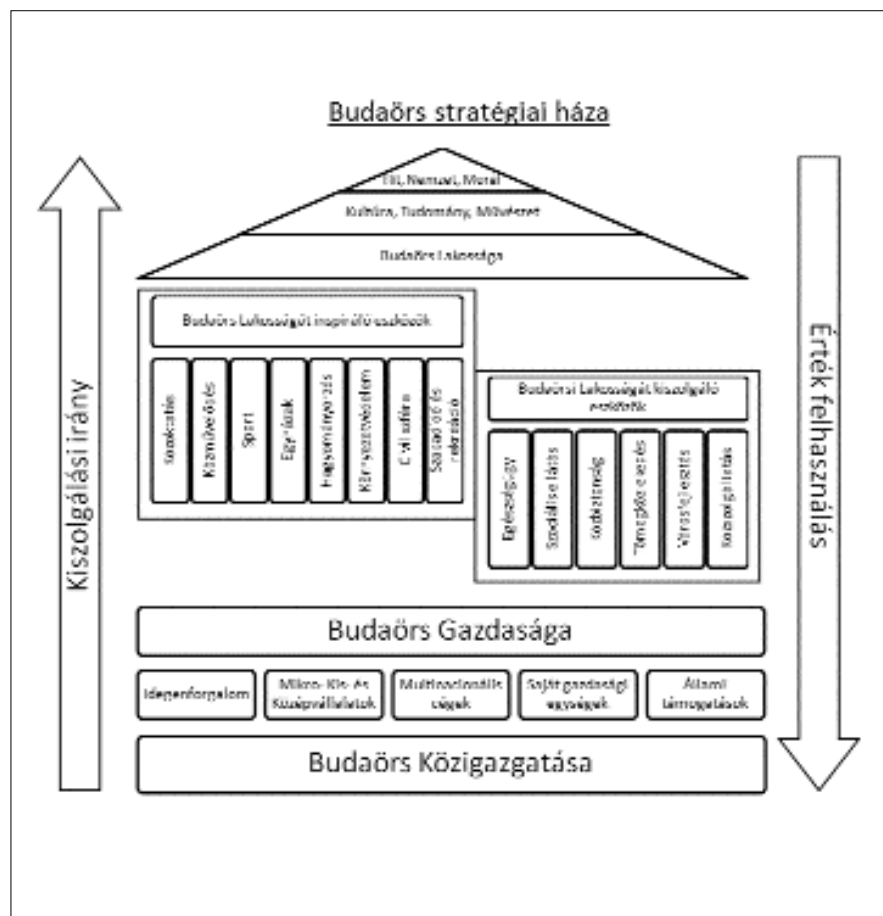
Budaörs stratégiai háza

Kiszolgálási irány

Érték felhasználás

Hit, Nemzet, Morál

Kultúra, Tudomány, Műveltség

Budaörs Lakossága

Budaörs Lakosságát inspiráló eszközök

Oktatás

Közművelődés

Sport

Egyházak

Hagyományápolás

Környezetvédelem

Civil szféra

Szabadidő és rekreáció

Budaörsi Lakosságát kiszolgáló eszközök

Egészségügy

Szociális ellátás

Közbiztonság

Településüzemeltetés

Városfejlesztés

Közlekedés

Budaörs Gazdasága

Idegenforgalom

Mikro- Kis- és Középvállalatok

Multinacionális cégek

Saját gazdasági egységek

Állami támogatások

Budaörs Közigazgatása